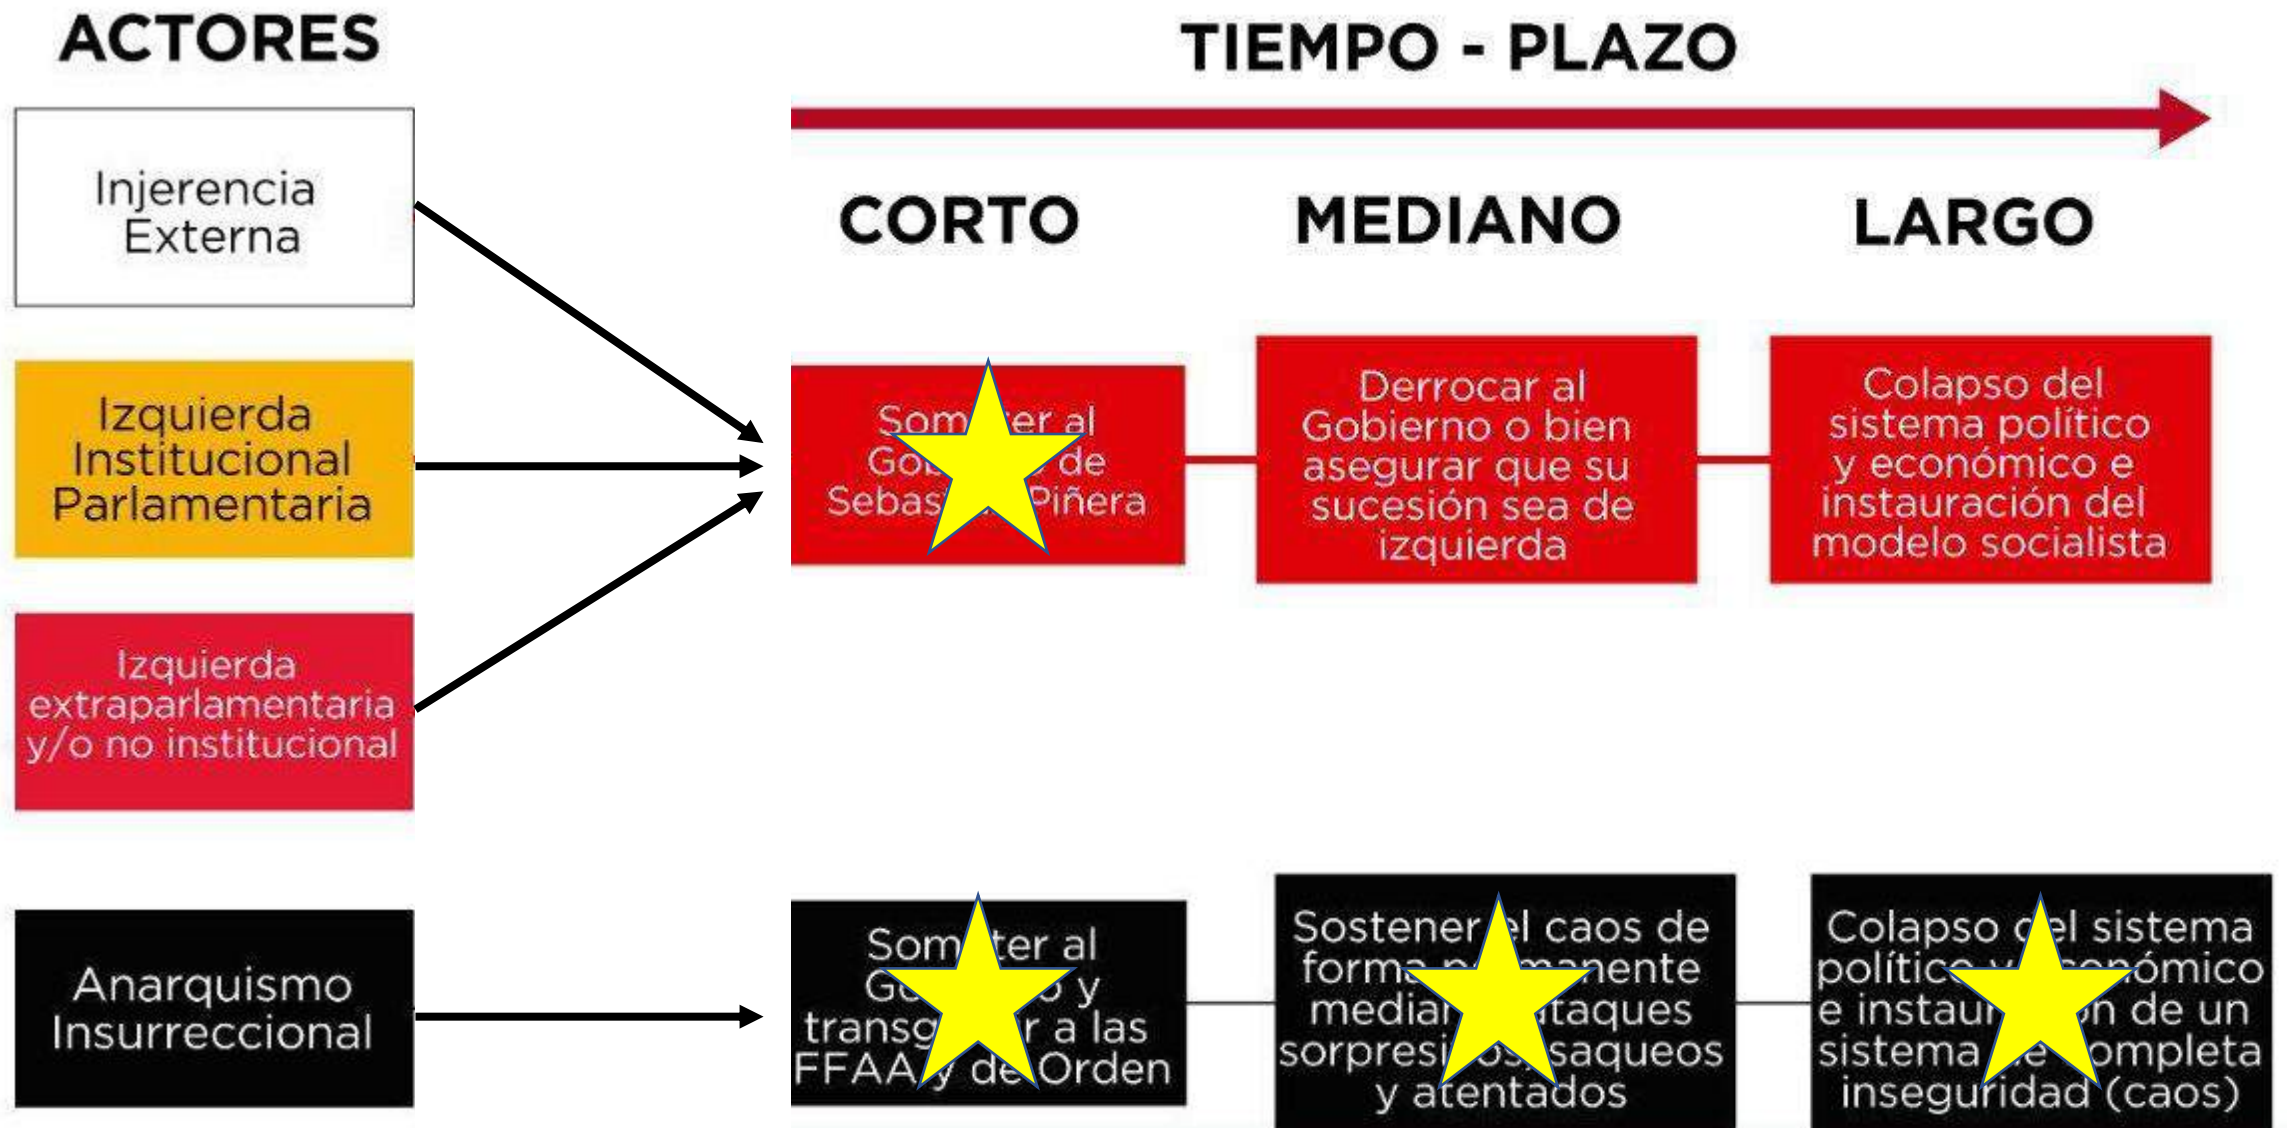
ACTORES

TIEMPO - PLAZO

CORTO

MEDIANO

LARGO

Injerencia Externa

Izquierda Institucional Parlamentaria

Izquierda extraparlamentaria y/o no institucional

Anarquismo Insurreccional

Som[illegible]ter al Go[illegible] de Sebas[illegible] Piñera

Derrocar al Gobierno o bien asegurar que su sucesión sea de izquierda

Colapso del sistema político y económico e instauración del modelo socialista

Som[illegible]ter al Go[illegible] y transg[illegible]r a las FFAA y de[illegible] Orden

Sostener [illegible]l caos de forma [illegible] mediant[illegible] ataques sorpresi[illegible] saqueos y atentados

Colapso d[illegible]el sistema políticо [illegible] e instau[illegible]n de un sistema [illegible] completa inseguridad (caos)